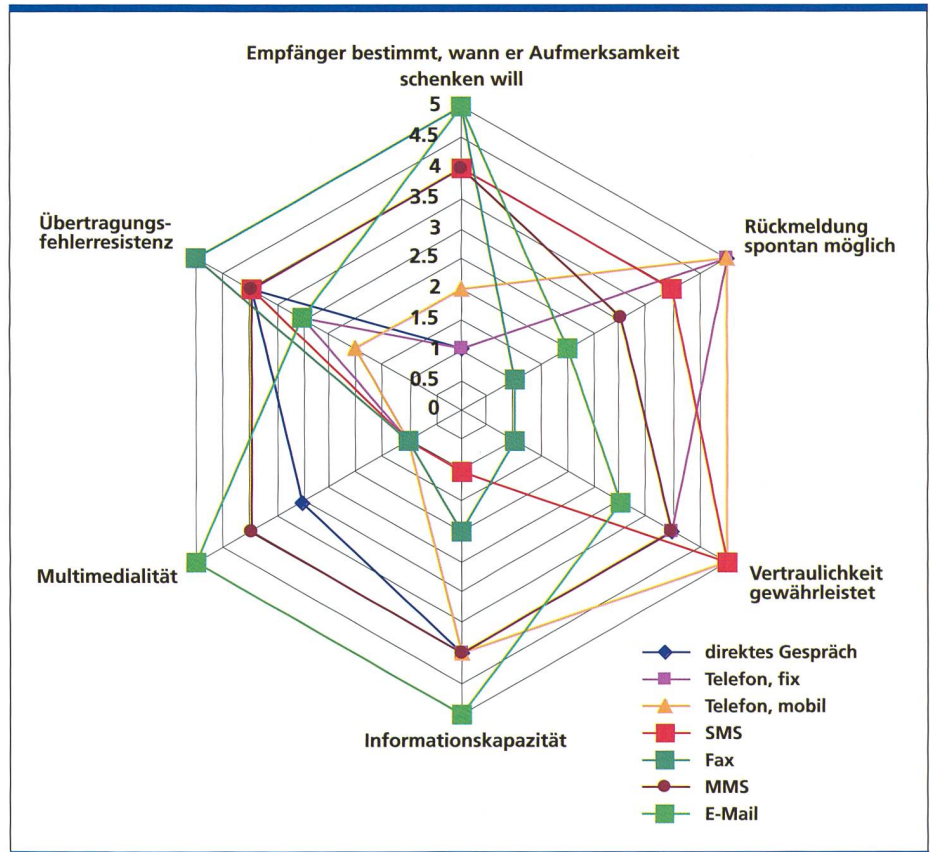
Empfänger bestimmt, wann er Aufmerksamkeit schenken will

5
4.5
4
3.5
3
2.5
2
1.5
1
0.5
0

Rückmeldung spontan möglich

Vertraulichkeit gewährleistet

Informationskapazität

Multimedialität

Übertragungsfehlerresistenz

direktes Gespräch
Telefon, fix
Telefon, mobil
SMS
Fax
MMS
E-Mail